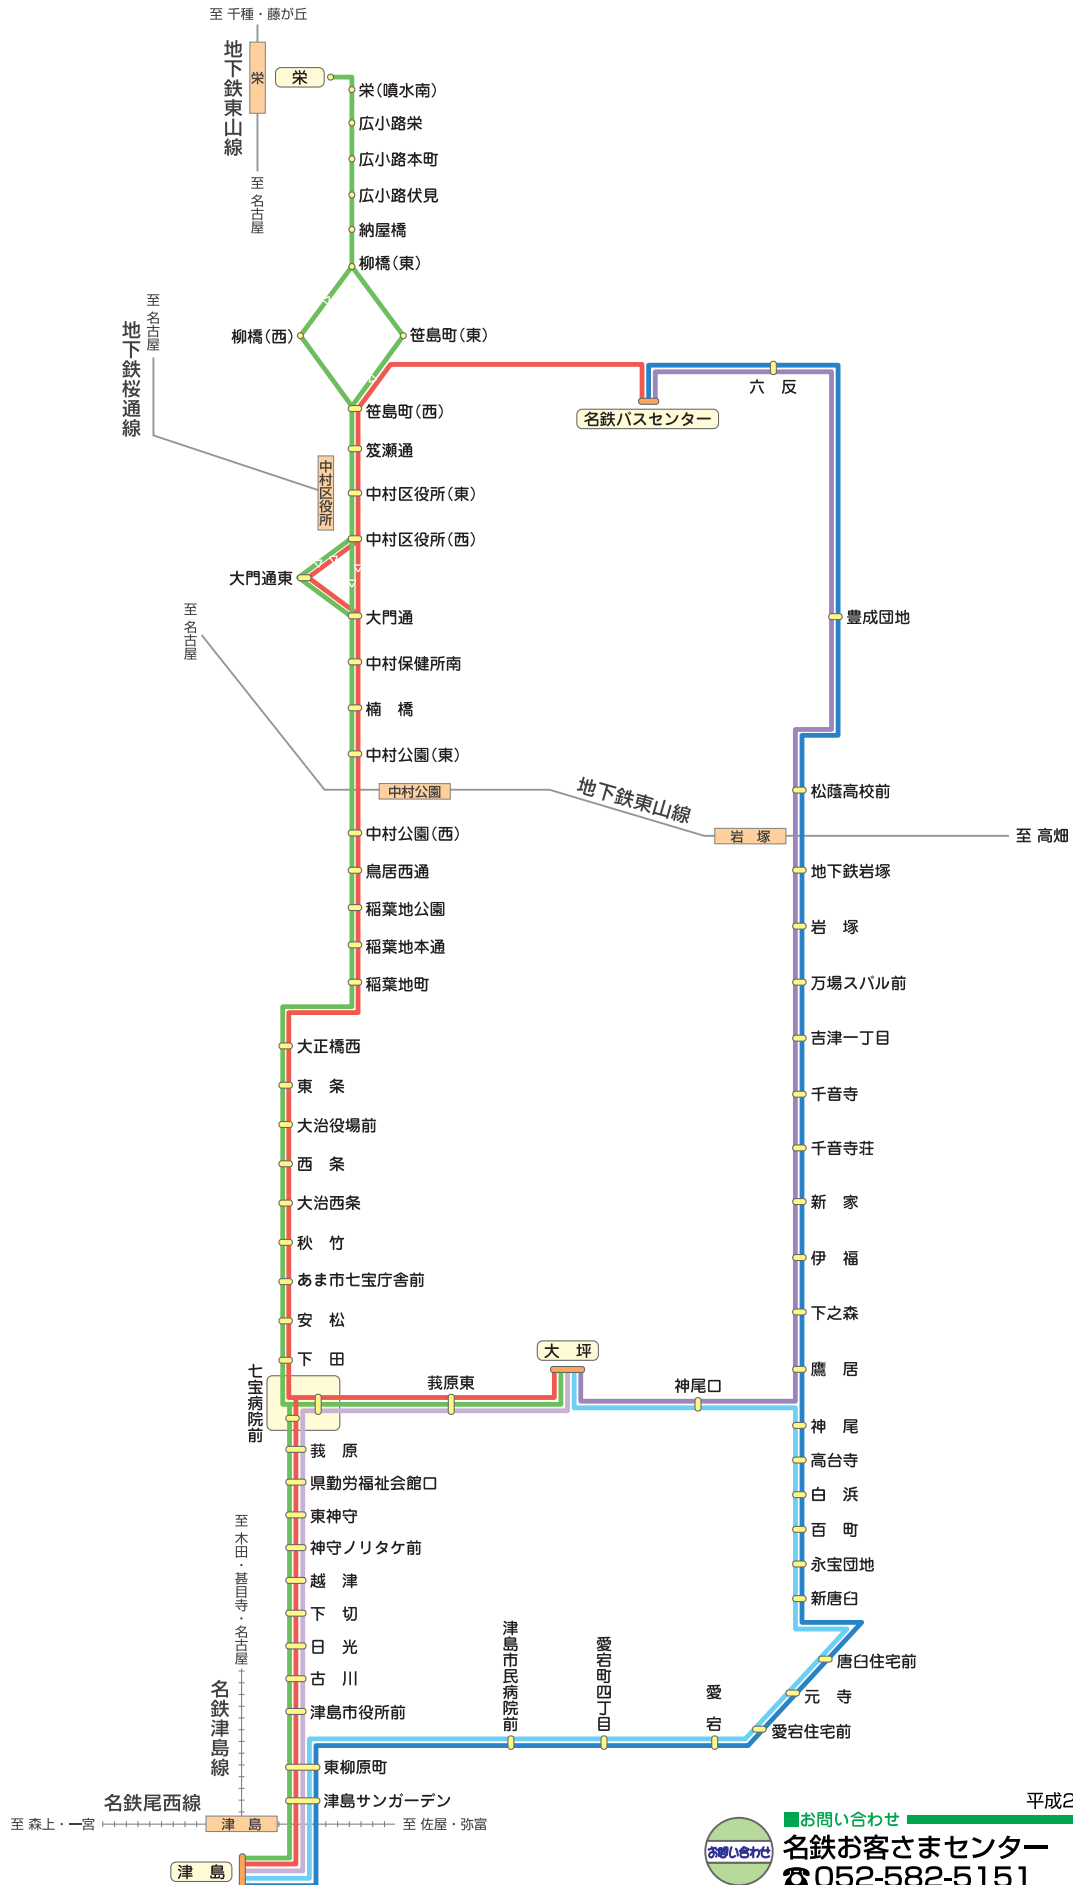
至 千種・藤が丘
地下鉄東山線
栄
栄
至名古屋
栄(噴水南)
広小路栄
広小路本町
広小路伏見
納屋橋
柳橋(東)
至名古屋
地下鉄桜通線
柳橋(西)
笹島町(東)
名鉄バスセンター
六反
笹島町(西)
笈瀬通
中村区役所
中村区役所(東)
中村区役所(西)
大門通東
大門通
至名古屋
中村保健所南
楠橋
豊成団地
中村公園(東)
中村公園
地下鉄東山線
松蔭高校前
岩塚
至 高畑
中村公園(西)
鳥居西通
地下鉄岩塚
稲葉地公園
岩塚
稲葉地本通
万場スバル前
稲葉地町
吉津一丁目
大正橋西
東条
千音寺
大治役場前
千音寺荘
西条
新家
大治西条
秋竹
伊福
あま市七宝庁舎前
下之森
安松
下田
大坪
鷹居
七宝病院前
萱原東
神尾口
神尾
萱原
高台寺
県勤労福祉会館口
白浜
東神守
百町
神守ノリタケ前
永宝団地
至木田・甚目寺・名古屋
越津
新唐臼
下切
日光
津島市民病院前
愛宕町四丁目
唐臼住宅前
古川
愛宕
元寺
名鉄津島線
津島市役所前
愛宕住宅前
東柳原町
名鉄尾西線
津島サンガーデン
至 森上・一宮
津島
至 佐屋・弥富
平成2
お問い合わせ
お問い合わせ
名鉄お客さまセンター
☎052-582-5151
津島